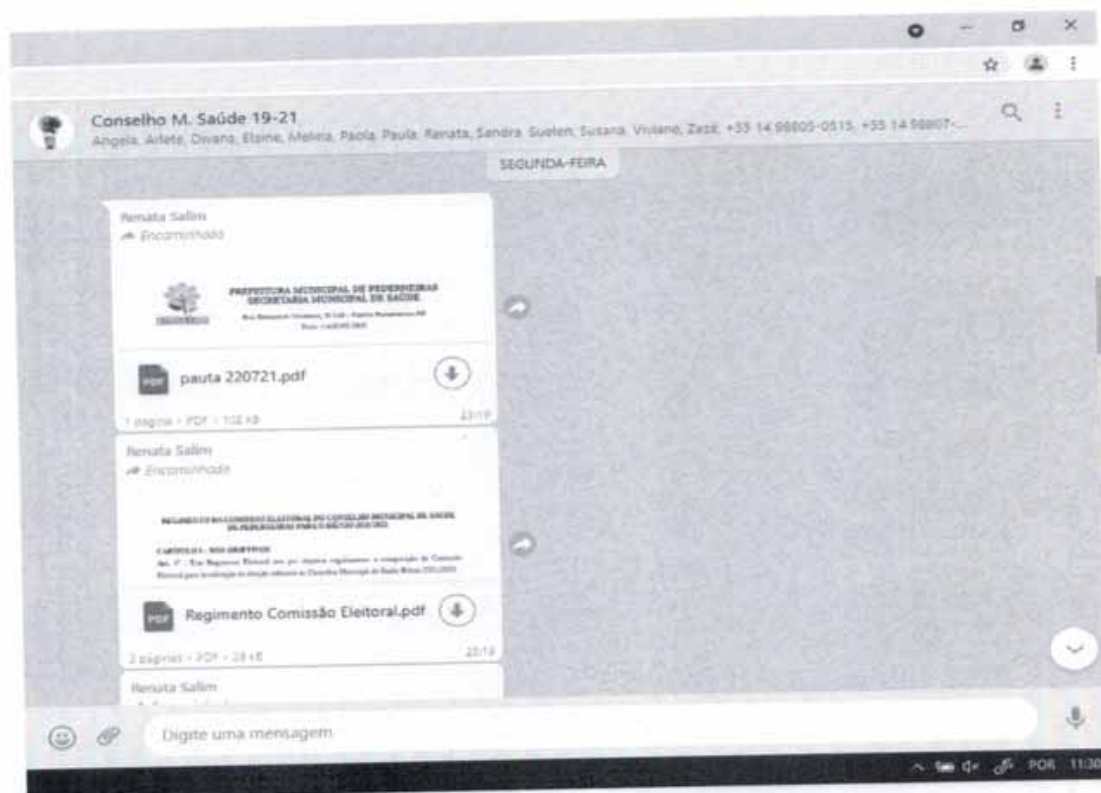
Conselho M. Saúde 19-21
Angela, Arlete, Diviana, Elaine, Melina, Paola, Paula, Renata, Sandra, Suelen, Susana, Viviane, Zezé, +55 14 99805-0515, +55 14 99807-...

SEGUNDA-FEIRA

Renata Salim
Encaminhado

PREFEITURA MUNICIPAL DE PEDERNEIRAS
SECRETARIA MUNICIPAL DE SAÚDE
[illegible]

pauta 220721.pdf

1 página • PDF • 102 kB 23:19

Renata Salim
Encaminhado

REGIMENTO DA COMISSÃO ELEITORAL DO CONSELHO MUNICIPAL DE SAÚDE DE PEDERNEIRAS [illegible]

CAPÍTULO I - DOS OBJETIVOS
Art. 1º - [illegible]

Regimento Comissão Eleitoral.pdf

2 páginas • PDF • 28 kB 23:19

Renata Salim

Digite uma mensagem

POR 11:30